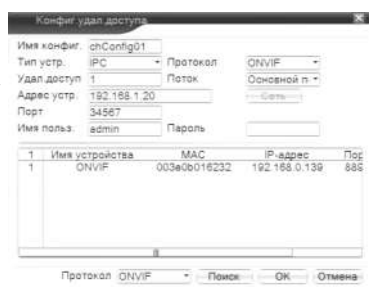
Конфиг удал доступа

Имя конфиг. chConfig01
Тип устр. IPC Протокол ONVIF
Удал.доступ 1 Поток Основной п
Адрес устр. 192.168.1.20 Сеть
Порт 34567
Имя польз. admin Пароль

| 1 | Имя устройства | MAC | IP-адрес | Пор |
|---|---|---|---|---|
| 1 | ONVIF | 003e0b016232 | 192.168.0.139 | 888 |

Протокол ONVIF Поиск OK Отмена